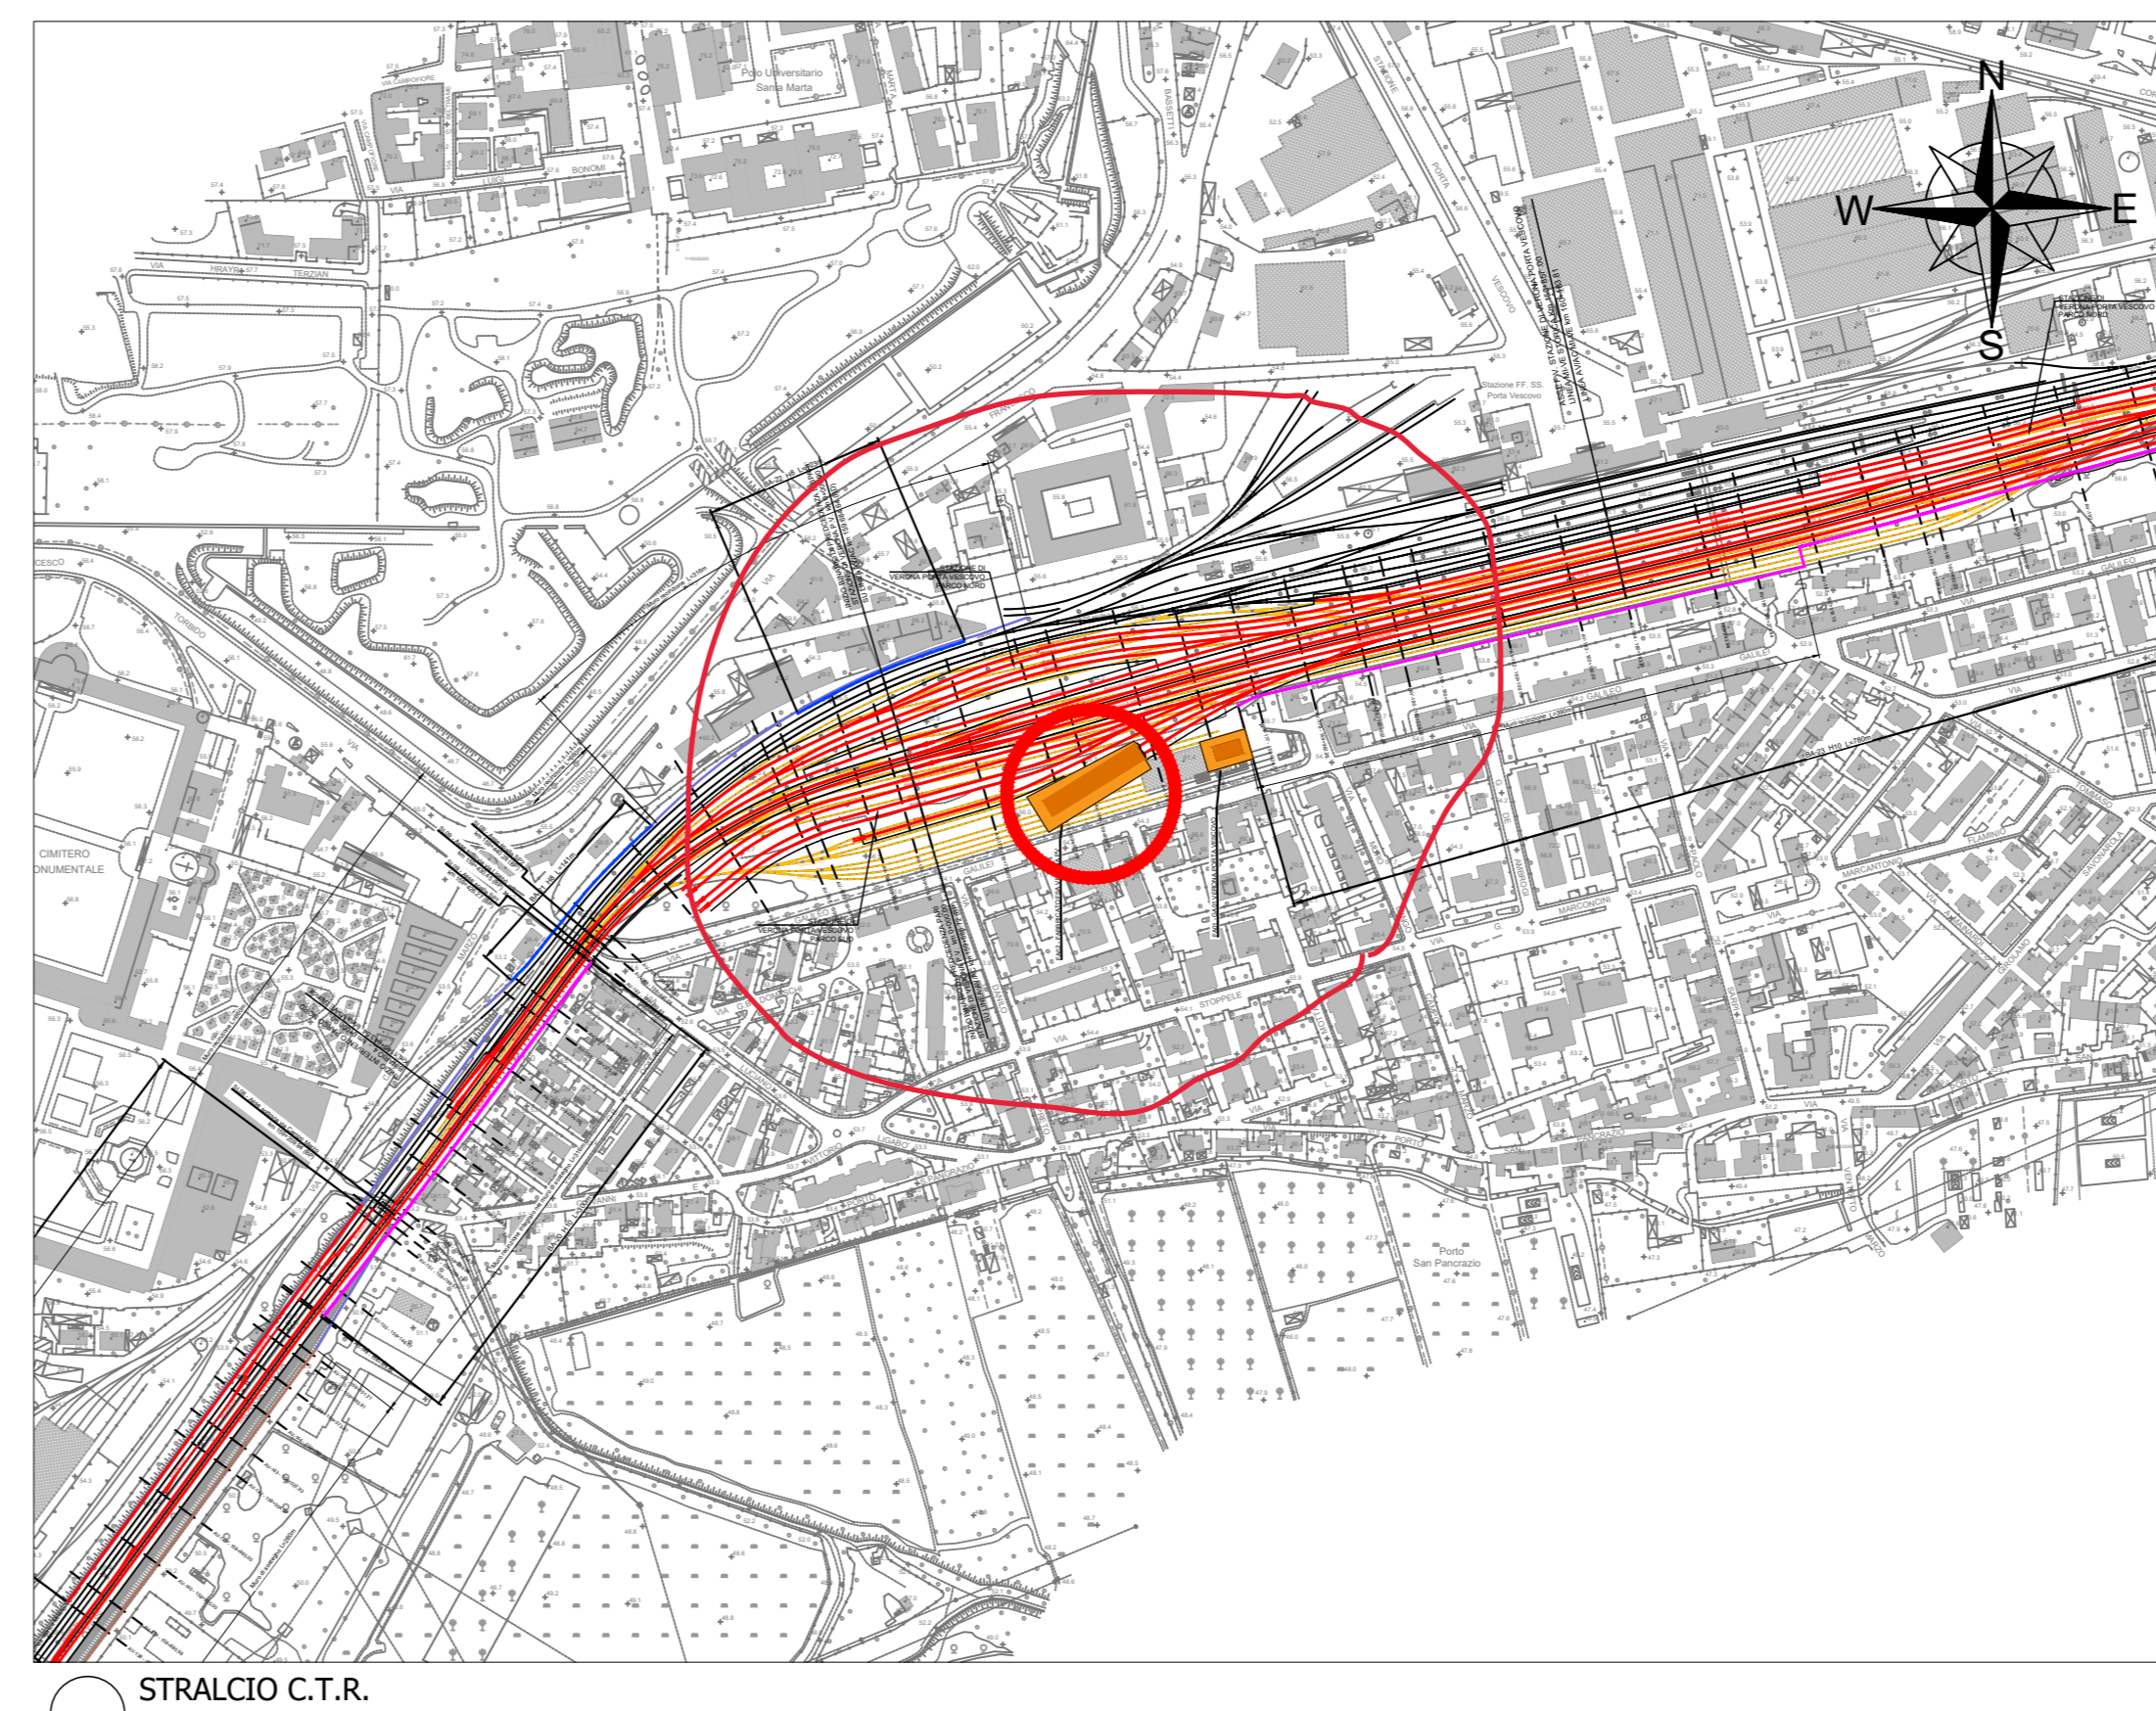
Polo Universitario
Santa Marta

N
W
E
S

Stazione FF. SS.
Porta Vescovo

STAZIONE DI
VERONA PORTA VESCOVO
PARCO NORD

CIMITERO
ONUMENTALE

Porto
San Pancrazio

VIA
GALILEI
STOPPELE
TORBIDO
VESCOVO
PORTA
BASSETTI
BONOMI
LUIGI
HRAYR
TERZIAN
MARCONCINI
FLAMINIO
MARCANTONIO
LIGABO'
VITTORIO
PANCRAZIO
PORTO
SAVONAROLA
GIROLAMO
TOMMASO
STADIONE

STRALCIO C.T.R.